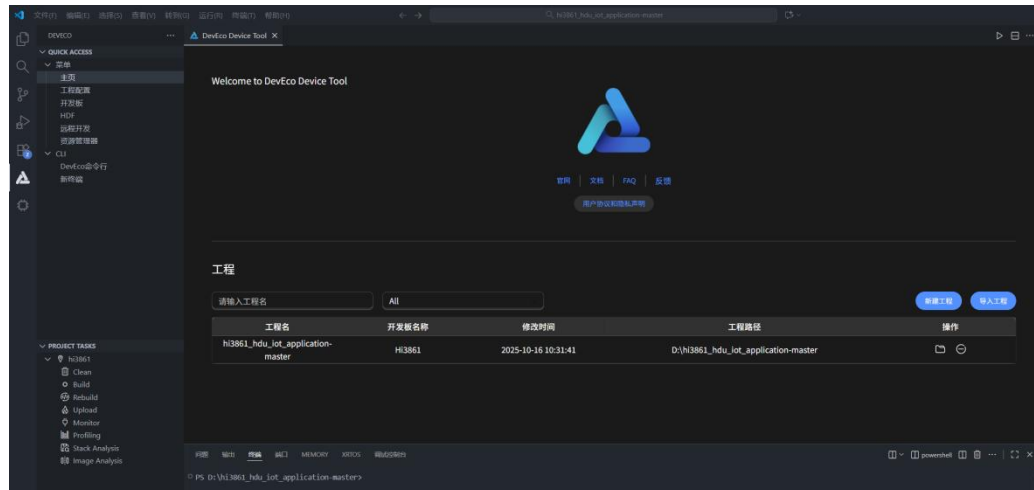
文件(F) 编辑(E) 选择(S) 查看(V) 转到(G) 运行(R) 终端(T) 帮助(H)

hi3861_hdu_iot_application-master

DEVECO ···

QUICK ACCESS
菜单
主页
工程配置
开发板
HDF
远程开发
资源管理器
CLI
DevEco命令行
新终端

PROJECT TASKS
hi3861
Clean
Build
Rebuild
Upload
Monitor
Profiling
Stack Analysis
Image Analysis

DevEco Device Tool ×

Welcome to DevEco Device Tool

官网 | 文档 | FAQ | 反馈

用户协议和隐私声明

工程

请输入工程名

All

新建工程 导入工程

| 工程名 | 开发板名称 | 修改时间 | 工程路径 | 操作 |
|---|---|---|---|---|
| hi3861_hdu_iot_application-master | Hi3861 | 2025-10-16 10:31:41 | D:\hi3861_hdu_iot_application-master | |

问题 输出 终端 端口 MEMORY XRTOS 调试控制台

powershell

PS D:\hi3861_hdu_iot_application-master>